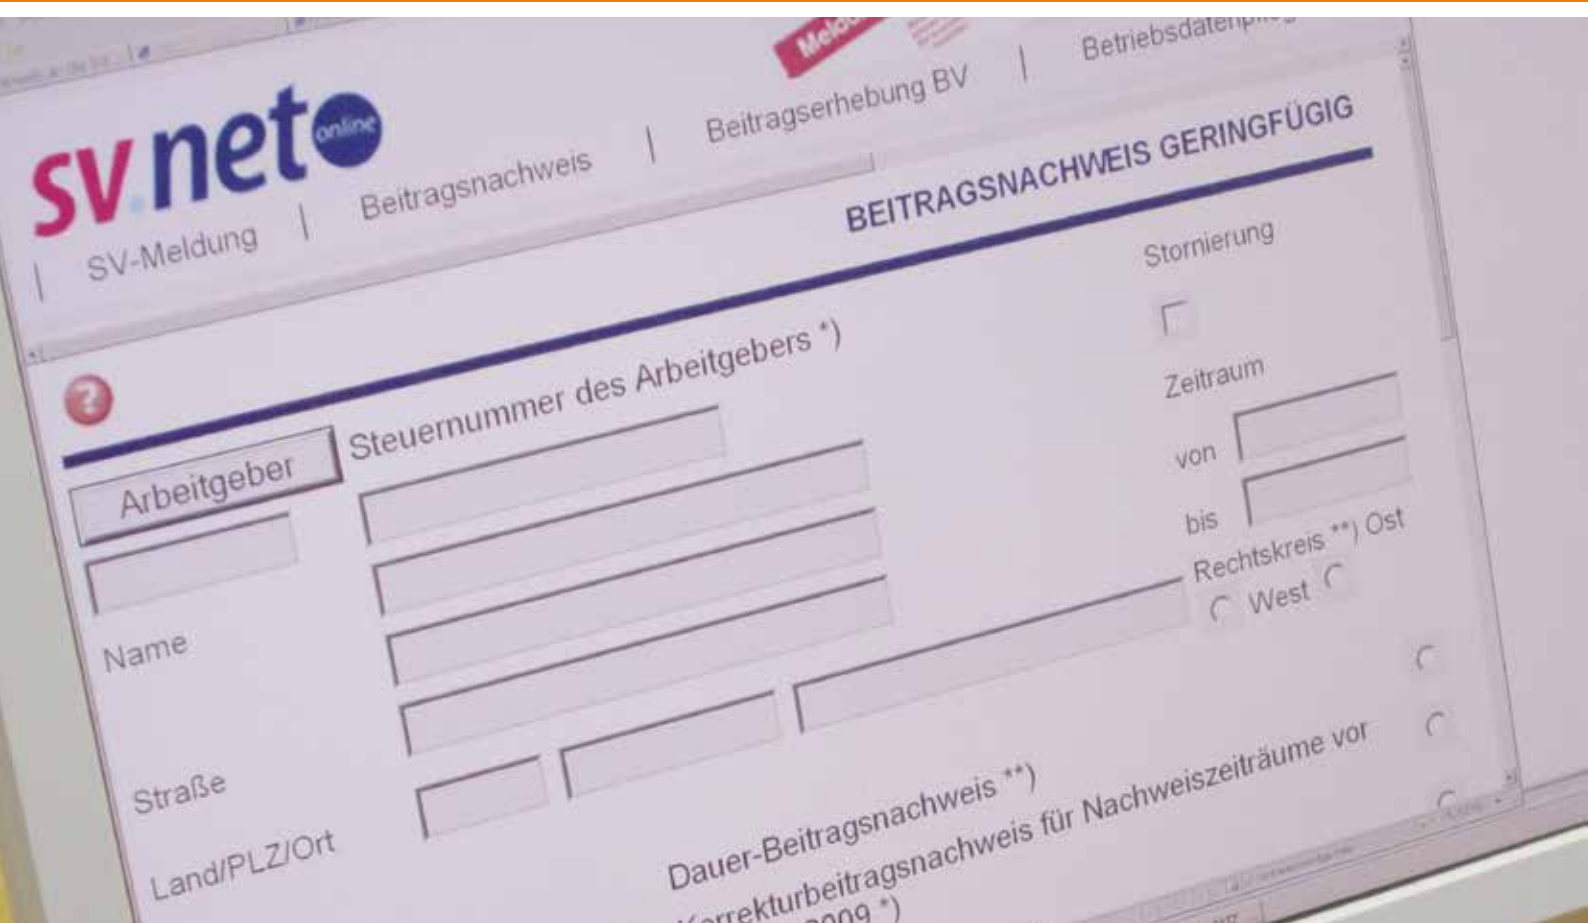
sv.net online

SV-Meldung | Beitragsnachweis | Beitragserhebung BV | Betriebsdaten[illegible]

Meld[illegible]

BEITRAGSNACHWEIS GERINGFÜGIG

Stornierung

Arbeitgeber

Steuernummer des Arbeitgebers *)

Zeitraum

von

bis

Rechtskreis **) Ost

West

Name

Straße

Land/PLZ/Ort

Dauer-Beitragsnachweis **)

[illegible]orrekturbeitragsnachweis für Nachweiszeiträume vor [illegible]009 *)